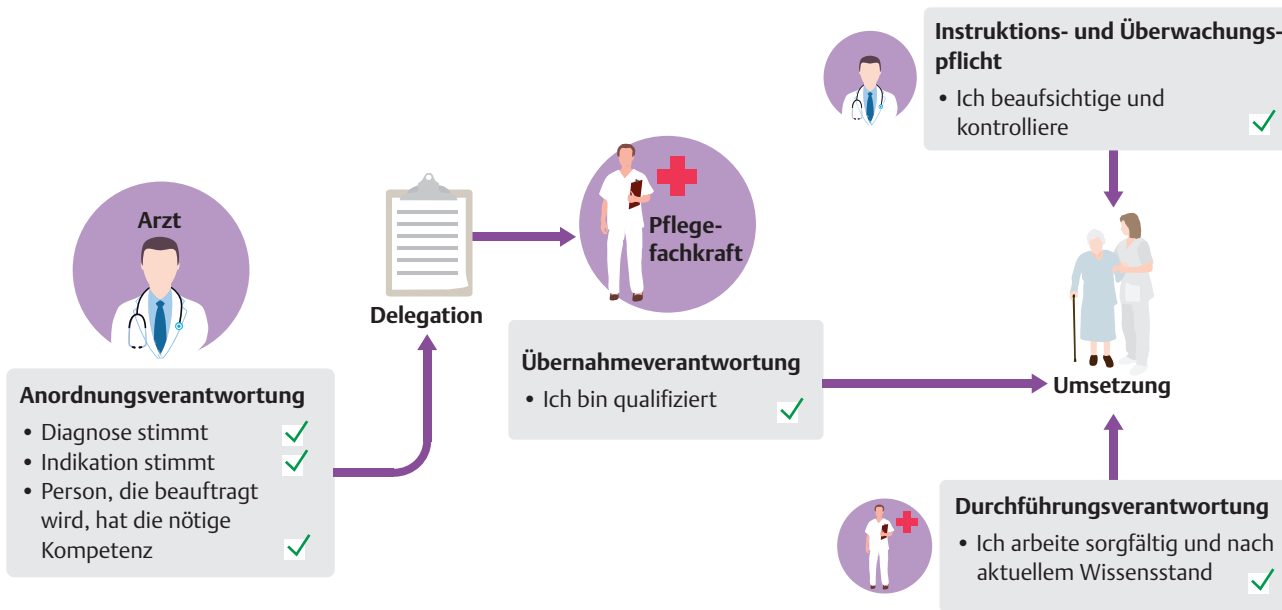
Instruktions- und Überwachungspflicht
• Ich beaufsichtige und kontrolliere

Arzt

Delegation

Pflegefachkraft

Anordnungsverantwortung
• Diagnose stimmt
• Indikation stimmt
• Person, die beauftragt wird, hat die nötige Kompetenz

Übernahmeverantwortung
• Ich bin qualifiziert

Umsetzung

Durchführungsverantwortung
• Ich arbeite sorgfältig und nach aktuellem Wissensstand